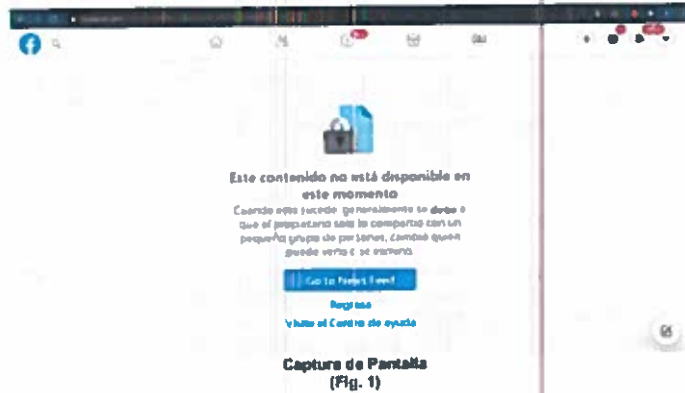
Este contenido no está disponible en este momento

Cuando esto sucede, generalmente se debe a que el propietario solo lo compartió con un pequeño grupo de personas, cambió quién puede verlo o se eliminó.

Go to News Feed

Regresar

Visita el Centro de ayuda

Captura de Pantalla
(Fig. 1)